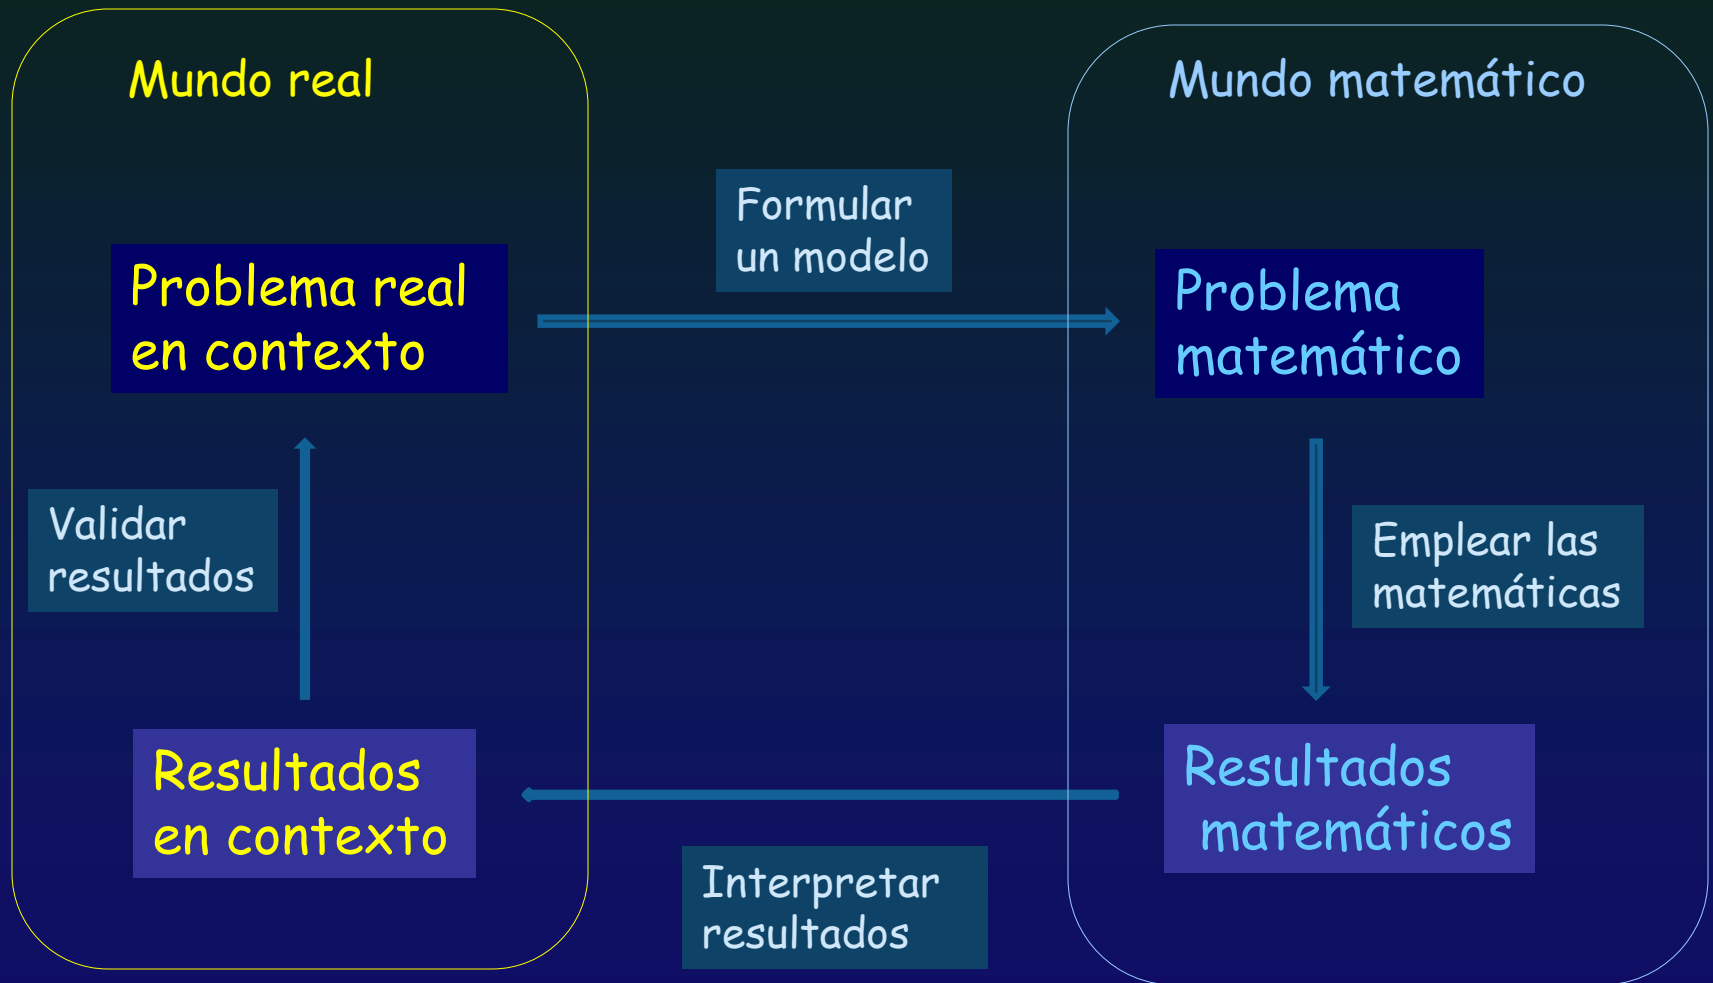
Mundo real

Mundo matemático

Formular un modelo

Problema real en contexto

Problema matemático

Validar resultados

Emplear las matemáticas

Resultados en contexto

Resultados matemáticos

Interpretar resultados